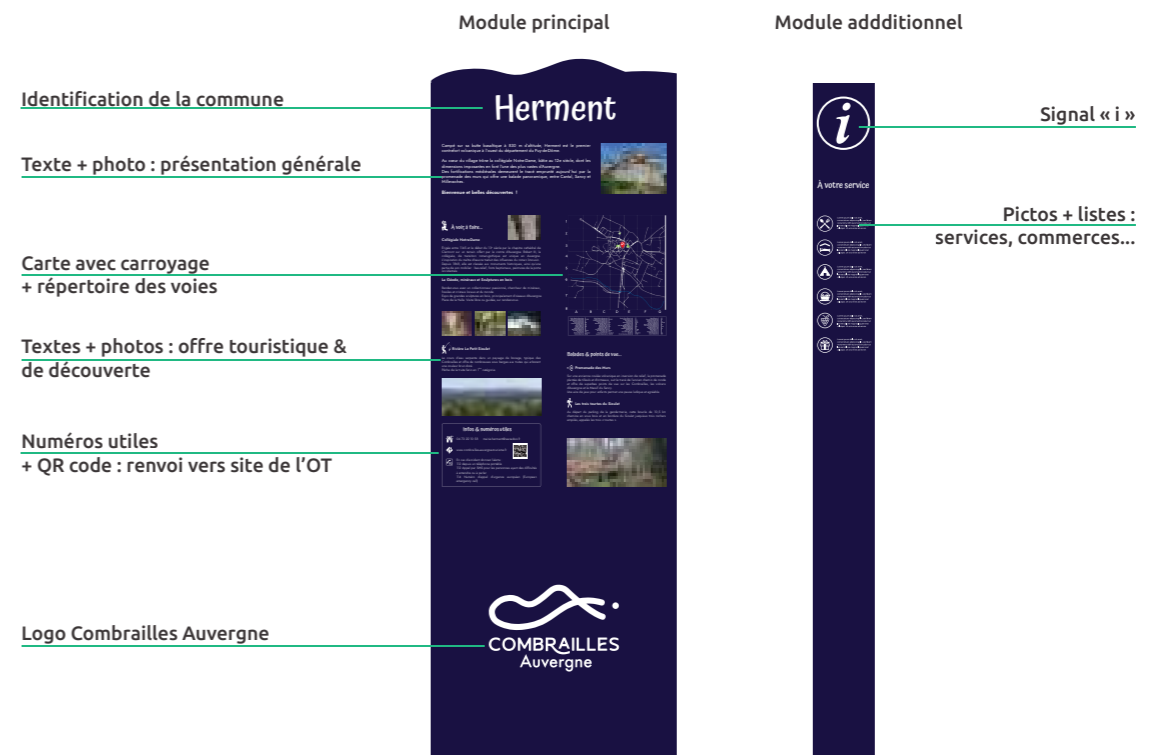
Module principal

Module addditionnel

Identification de la commune

Texte + photo : présentation générale

Carte avec carroyage
+ répertoire des voies

Textes + photos : offre touristique &
de découverte

Numéros utiles
+ QR code : renvoi vers site de l'OT

Logo Combrailles Auvergne

Herment

Bienvenue et belles découvertes !

À voir, à faire...

Collégiale Notre-Dame

Balades & points de vue...

Infos & numéros utiles

COMBRAILLES
Auvergne

Signal « i »

À votre service

Pictos + listes :
services, commerces...

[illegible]